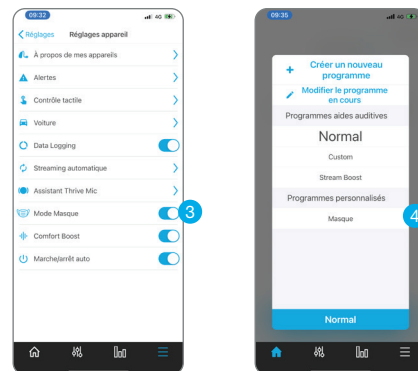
09:32
4G

Réglages Réglages appareil

À propos de mes appareils

Alertes

Contrôle tactile

Voiture

Data Logging

Streaming automatique

Assistant Thrive Mic

Mode Masque

Comfort Boost

Marche/arrêt auto

3

09:35
4G

Créer un nouveau programme

Modifier le programme en cours

Programmes aides auditives

Normal

Custom

Stream Boost

Programmes personnalisés

Masque

4

Normal